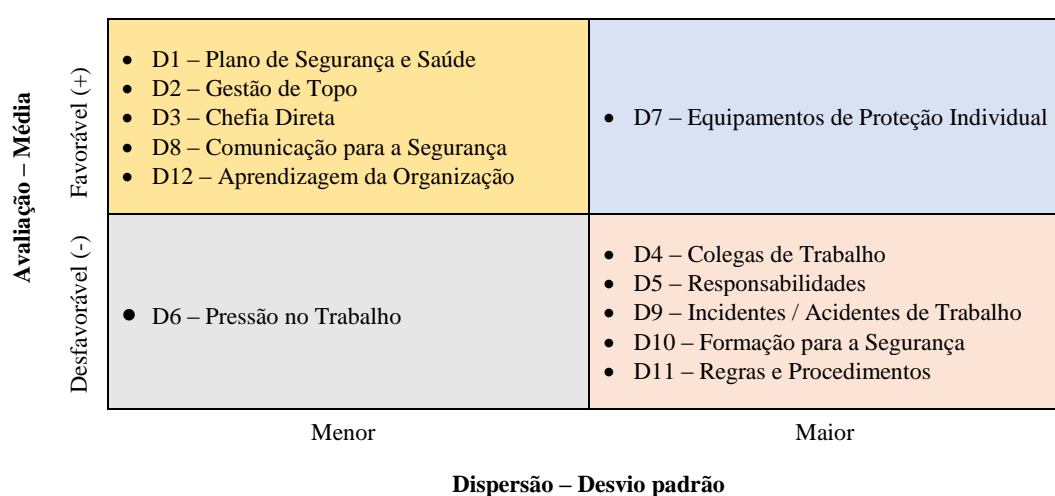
Avaliação – Média

Favorável (+)

- D1 – Plano de Segurança e Saúde
- D2 – Gestão de Topo
- D3 – Chefia Direta
- D8 – Comunicação para a Segurança
- D12 – Aprendizagem da Organização

- D7 – Equipamentos de Proteção Individual

Desfavorável (-)

- D6 – Pressão no Trabalho

- D4 – Colegas de Trabalho
- D5 – Responsabilidades
- D9 – Incidentes / Acidentes de Trabalho
- D10 – Formação para a Segurança
- D11 – Regras e Procedimentos

Menor

Maior

Dispersão – Desvio padrão